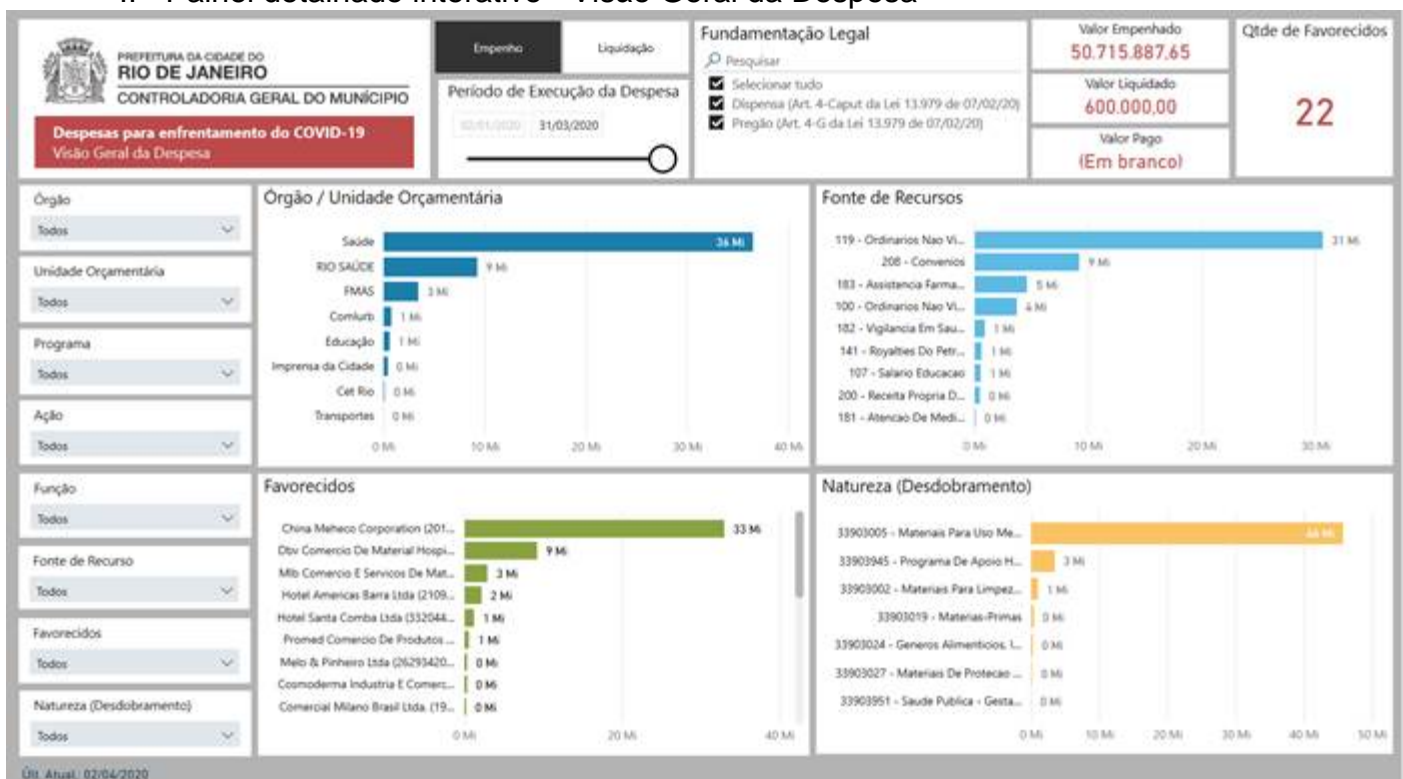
I. Painel detalhado interativo – Visão Geral da Despesa

PREFEITURA DA CIDADE DO
RIO DE JANEIRO
CONTROLADORIA GERAL DO MUNICÍPIO

Despesas para enfrentamento do COVID-19
Visão Geral da Despesa

Empenho | Liquidação

Período de Execução da Despesa
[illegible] 31/03/2020

Fundamentação Legal
Pesquisar
Selecionar tudo
Dispensa (Art. 4-Caput da Lei 13.979 de 07/02/20)
Pregão (Art. 4-G da Lei 13.979 de 07/02/20)

Valor Empenhado
50.715.887,65
Valor Liquidado
600.000,00
Valor Pago
(Em branco)

Qtde de Favorecidos
22

Órgão
Todos
Unidade Orçamentária
Todos
Programa
Todos
Ação
Todos
Função
Todos
Fonte de Recurso
Todos
Favorecidos
Todos
Natureza (Desdobramento)
Todos

Órgão / Unidade Orçamentária
Saúde 36 Mi
RIO SAÚDE 9 Mi
FMAS 3 Mi
Comlurb 1 Mi
Educação 1 Mi
Imprensa da Cidade 0 Mi
Cet Rio 0 Mi
Transportes 0 Mi
0 Mi 10 Mi 20 Mi 30 Mi 40 Mi

Fonte de Recursos
119 - Ordinarios Nao Vi... 31 Mi
208 - Convenios 9 Mi
183 - Assistencia Farma... 5 Mi
100 - Ordinarios Nao Vi... 4 Mi
182 - Vigilancia Em Sau... 1 Mi
141 - Royalties Do Petr... 1 Mi
107 - Salario Educacao 1 Mi
200 - Receita Propria D... 0 Mi
181 - Atencao De Medi... 0 Mi
0 Mi 10 Mi 20 Mi 30 Mi

Favorecidos
China Meheco Corporation (201... 33 Mi
Dbv Comercio De Material Hospi... 9 Mi
Mlb Comercio E Servicos De Mat... 3 Mi
Hotel Americas Barra Ltda (2109... 2 Mi
Hotel Santa Comba Ltda (332044... 1 Mi
Promed Comercio De Produtos ... 1 Mi
Melo & Pinheiro Ltda (26293420... 0 Mi
Cosmoderma Industria E Comerc... 0 Mi
Comercial Milano Brasil Ltda. (19... 0 Mi
0 Mi 20 Mi 40 Mi

Natureza (Desdobramento)
33903005 - Materiais Para Uso Me... 46 Mi
33903945 - Programa De Apoio H... 3 Mi
33903002 - Materiais Para Limpez... 1 Mi
33903019 - Materias-Primas 0 Mi
33903024 - Generos Alimenticios, I... 0 Mi
33903027 - Materias De Protecao ... 0 Mi
33903951 - Saude Publica - Gesta... 0 Mi
0 Mi 10 Mi 20 Mi 30 Mi 40 Mi 50 Mi

Últ. Atual.: 02/04/2020